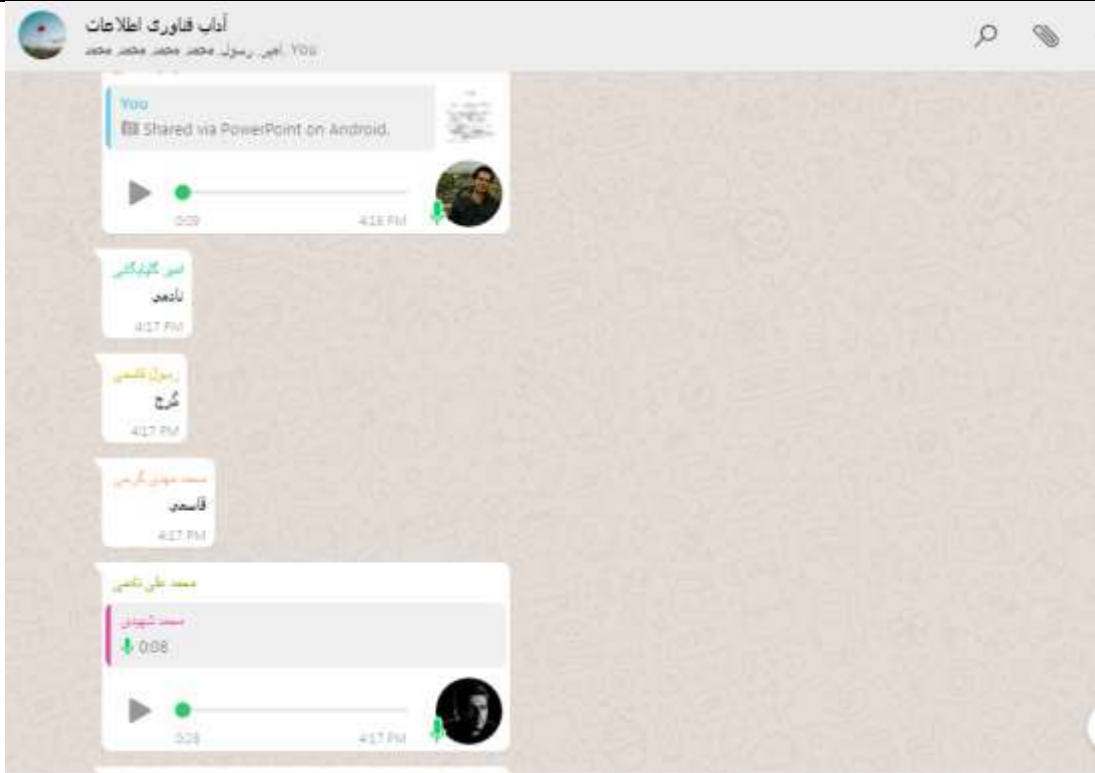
آداب فناوری اطلاعات
You ،امیر، رسول، محمد، محمد، محمد، محمد

You
Shared via PowerPoint on Android.

0:09
4:16 PM

امیر گلپایگانی
نادمی
4:17 PM

رسول قاسمی
گرج
4:17 PM

محمد مهدی گرجی
قاسمی
4:17 PM

محمد علی نادمی
محمد شهدی
0:08

0:28
4:17 PM